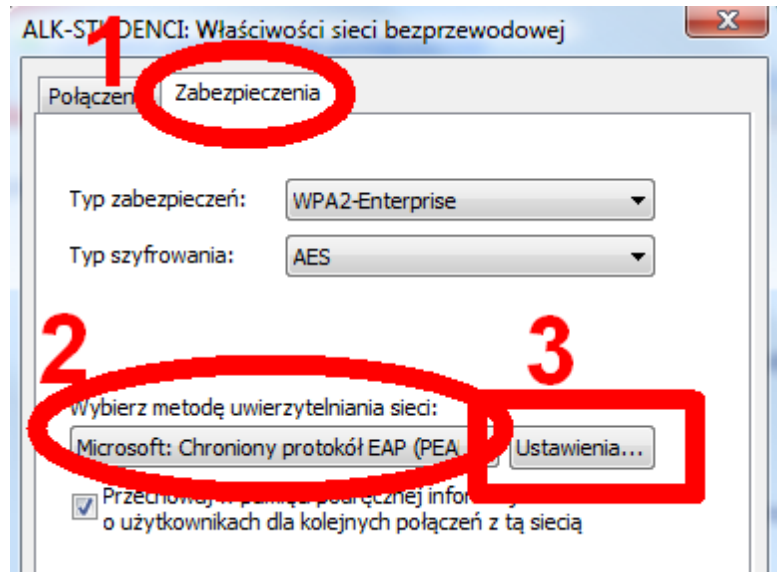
ALK-ST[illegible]DENCI: Właściwości sieci bezprzewodowej

1

Połączen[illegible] Zabezpieczenia

Typ zabezpieczeń: WPA2-Enterprise

Typ szyfrowania: AES

2

3

Wybierz metodę uwierzytelniania sieci:

Microsoft: Chroniony protokół EAP (PEA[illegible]

Ustawienia...

Przechowuj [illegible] informacje o użytkownikach dla kolejnych połączeń z tą siecią